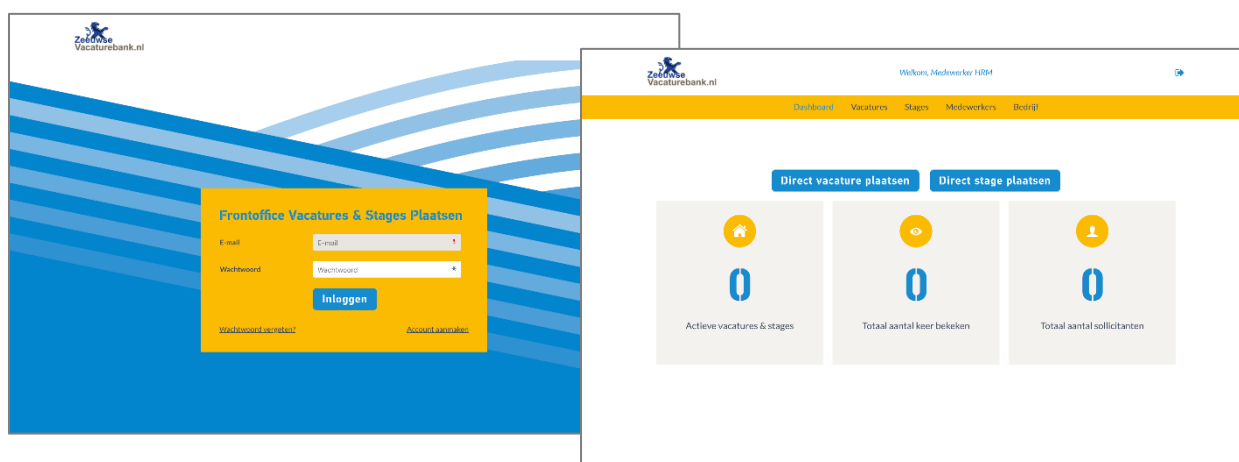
Zeeuwse Vacaturebank.nl

Frontoffice Vacatures & Stages Plaatsen

E-mail
E-mail

Wachtwoord
Wachtwoord

Inloggen

Wachtwoord vergeten?
Account aanmaken

Zeeuwse Vacaturebank.nl

Welkom, Medewerker HRM

Dashboard
Vacatures
Stages
Medewerkers
Bedrijf

Direct vacature plaatsen
Direct stage plaatsen

0
Actieve vacatures & stages

0
Totaal aantal keer bekeken

0
Totaal aantal sollicitanten